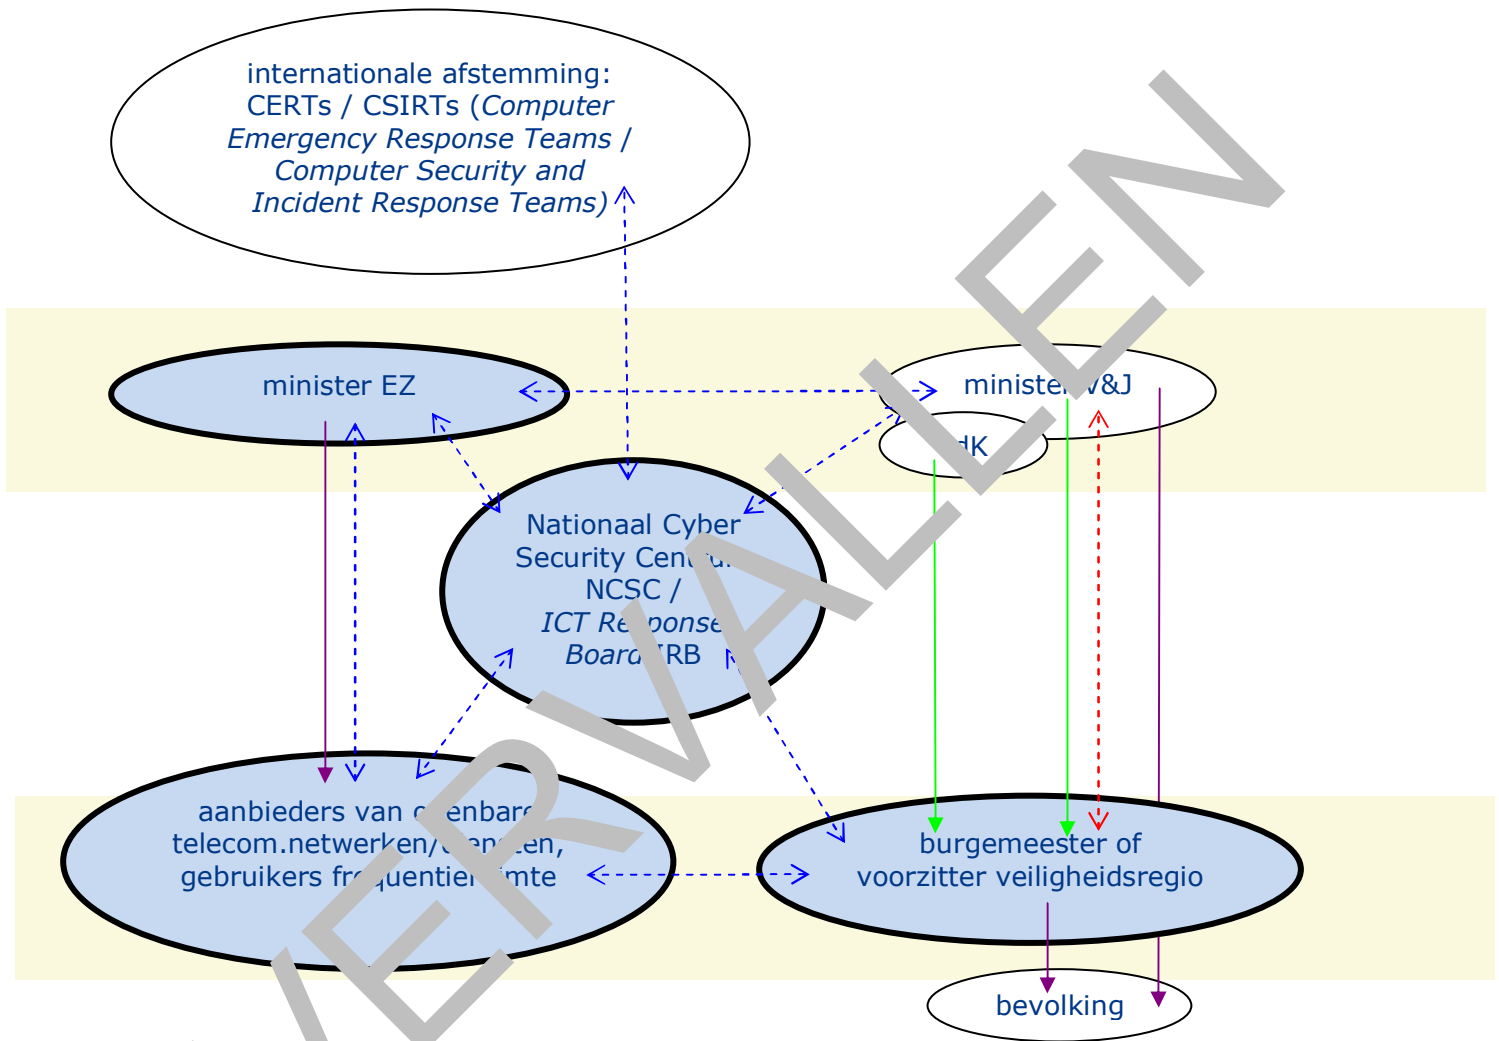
internationale afstemming: CERTs / CSIRTs (*Computer Emergency Response Teams / Computer Security and Incident Response Teams)*

minister EZ

minister V&J

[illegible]K

Nationaal Cyber Security Cent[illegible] NCSC / *ICT Re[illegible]ponse Board* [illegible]RB

aanbieders van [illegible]enbar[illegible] telecom.netwerk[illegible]en, gebruikers fr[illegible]quentie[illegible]mte

burgemeester of voorzitter veiligheidsregio

bevolking

VERVALLEN